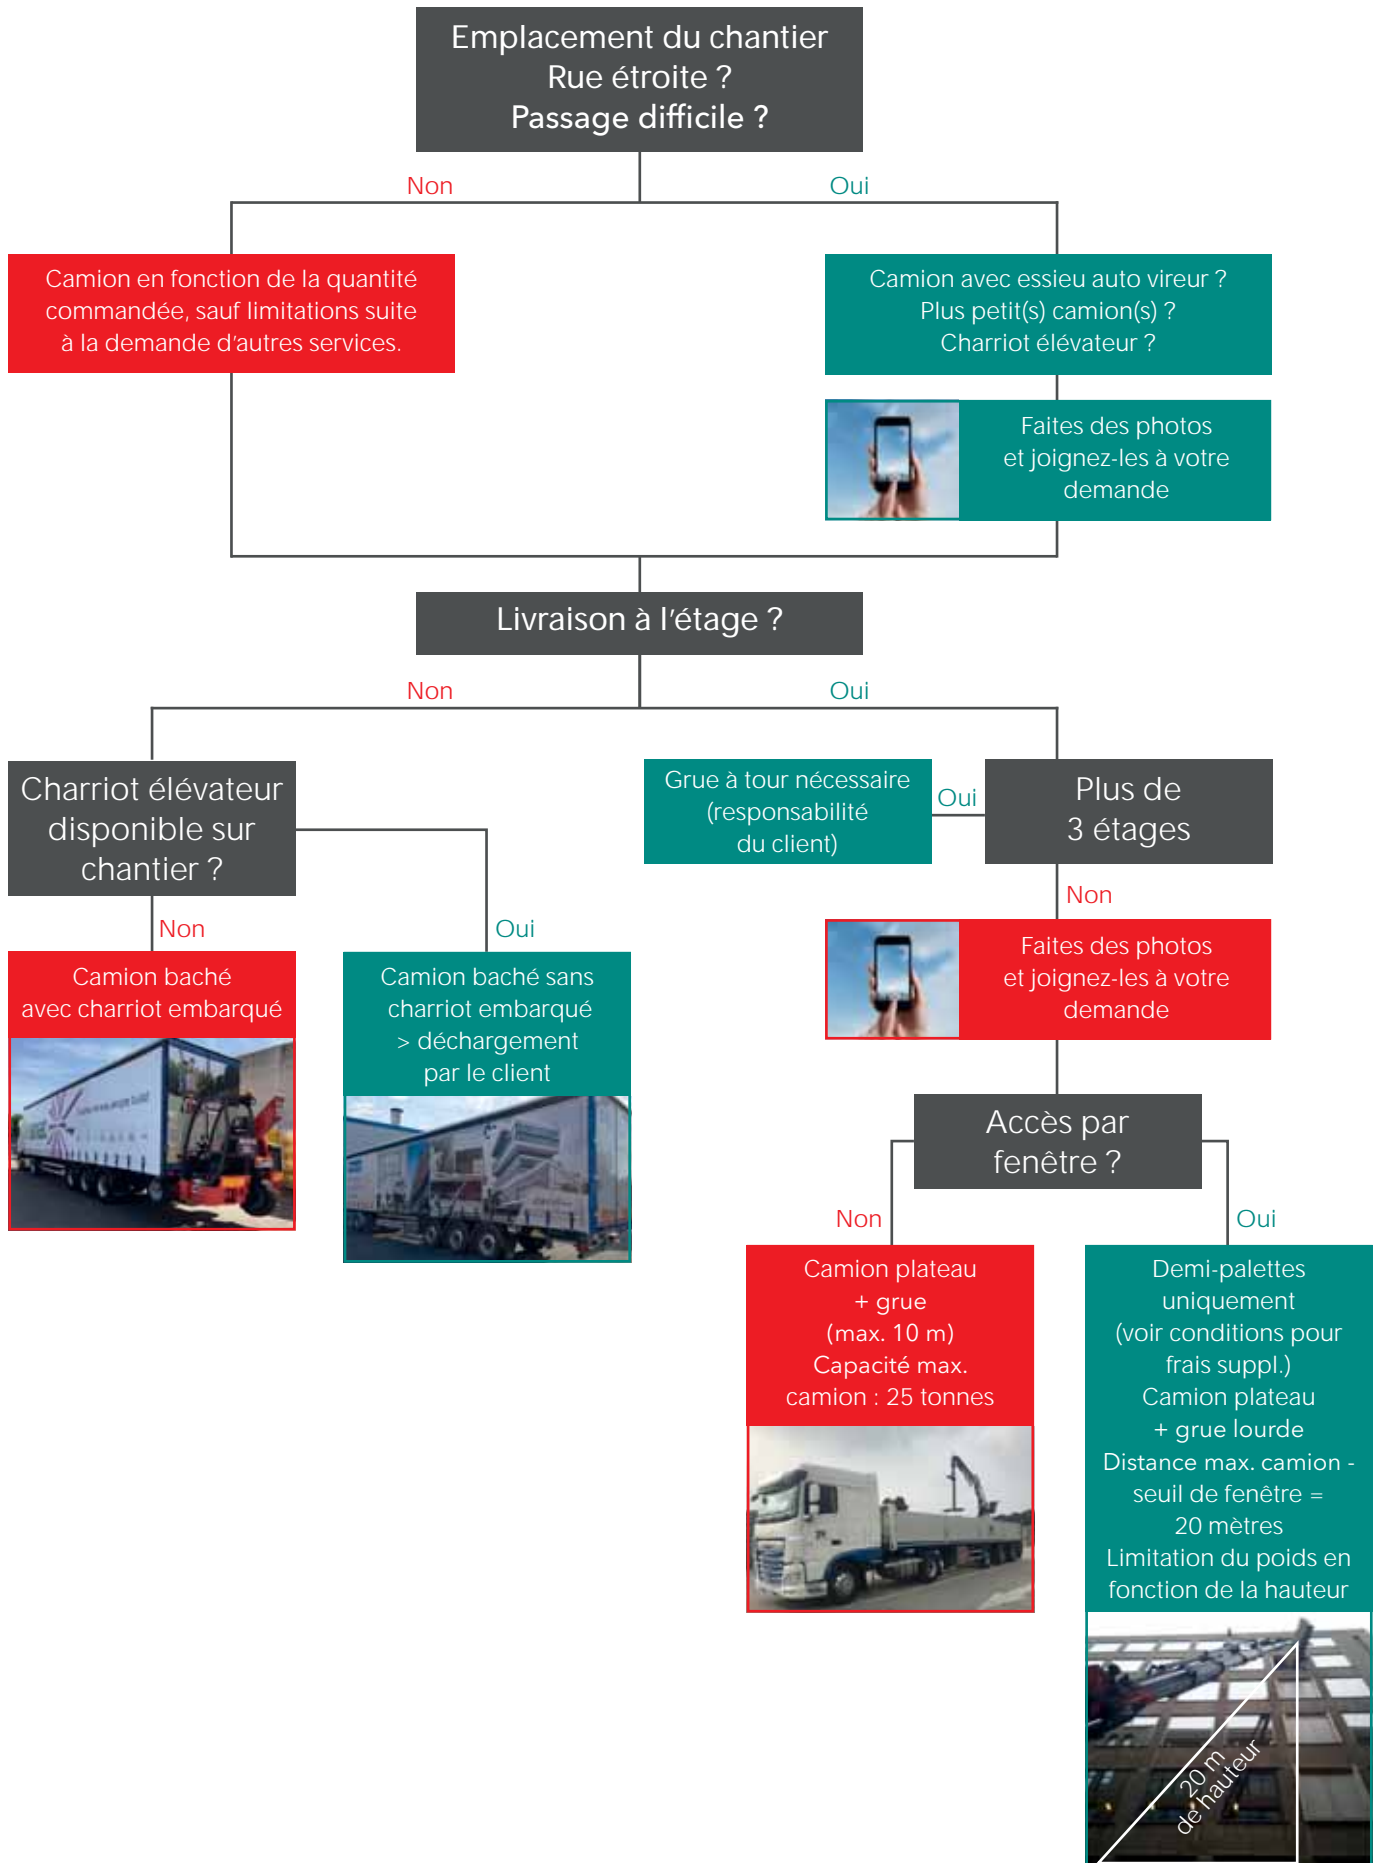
Emplacement du chantier
Rue étroite ?
Passage difficile ?

Non

Oui

Camion en fonction de la quantité commandée, sauf limitations suite à la demande d'autres services.

Camion avec essieu auto vireur ?
Plus petit(s) camion(s) ?
Charriot élévateur ?

Faites des photos et joignez-les à votre demande

Livraison à l'étage ?

Non

Oui

Charriot élévateur disponible sur chantier ?

Non

Oui

Camion baché avec charriot embarqué

Camion baché sans charriot embarqué > déchargement par le client

Grue à tour nécessaire (responsabilité du client)

Oui

Plus de 3 étages

Non

Faites des photos et joignez-les à votre demande

Accès par fenêtre ?

Non

Oui

Camion plateau
+ grue
(max. 10 m)
Capacité max. camion : 25 tonnes

Demi-palettes uniquement
(voir conditions pour frais suppl.)
Camion plateau
+ grue lourde
Distance max. camion - seuil de fenêtre = 20 mètres
Limitation du poids en fonction de la hauteur

20 m de hauteur